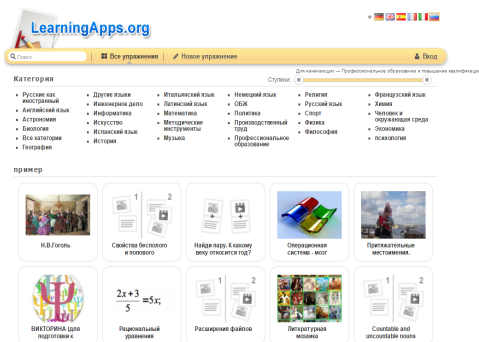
LearningApps.org

Поиск
Все упражнения
Новое упражнение
Вход

Категория

Ступени: Для начинающих — Профессиональное образование и повышение квалификации

Русские как иностранный
Английский язык
Астрономия
Биология
Все категории
География

Другие языки
Инженерное дело
Информатика
Искусство
Испанский язык
История

Итальянский язык
Латинский язык
Математика
Методические инструменты
Музыка

Немецкий язык
ОБЖ
Политика
Производственный труд
Профессиональное образование

Религия
Русский язык
Спорт
Физика
Философия

Французский язык
Химия
Человек и окружающая среда
Экономика
психология

пример

Н.В.Гоголь

Свойства бесполого и полового

Найди пару. К какому веку относится год?

Операционная система - мозг

Притяжательные местоимения.

ВИКТОРИНА (для подготовки к

$\frac{2x+3}{5}=5x;$

Рациональные уравнения

Расширения файлов

Литературная мозаика

Countable and uncountable nouns